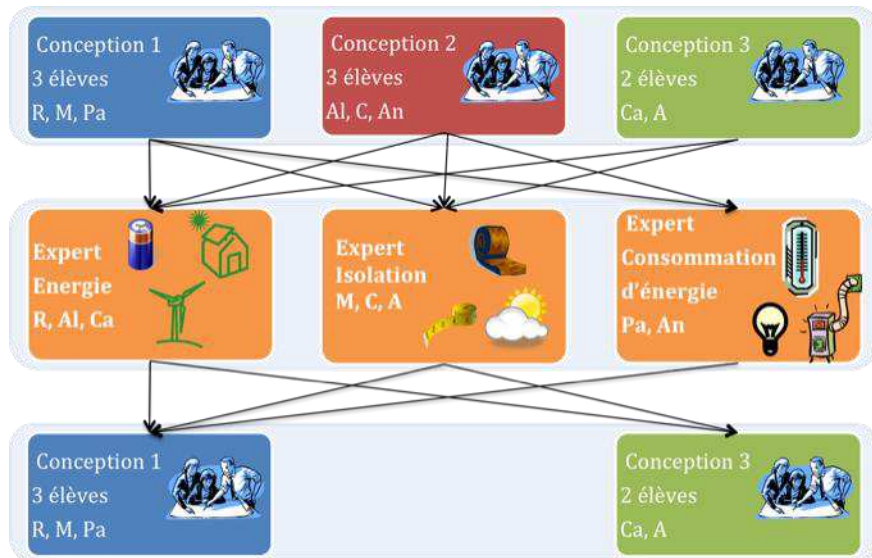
Conception 1
3 élèves
R, M, Pa

Conception 2
3 élèves
Al, C, An

Conception 3
2 élèves
Ca, A

Expert
Energie
R, Al, Ca

Expert
Isolation
M, C, A

Expert
Consommation
d'énergie
Pa, An

Conception 1
3 élèves
R, M, Pa

Conception 3
2 élèves
Ca, A